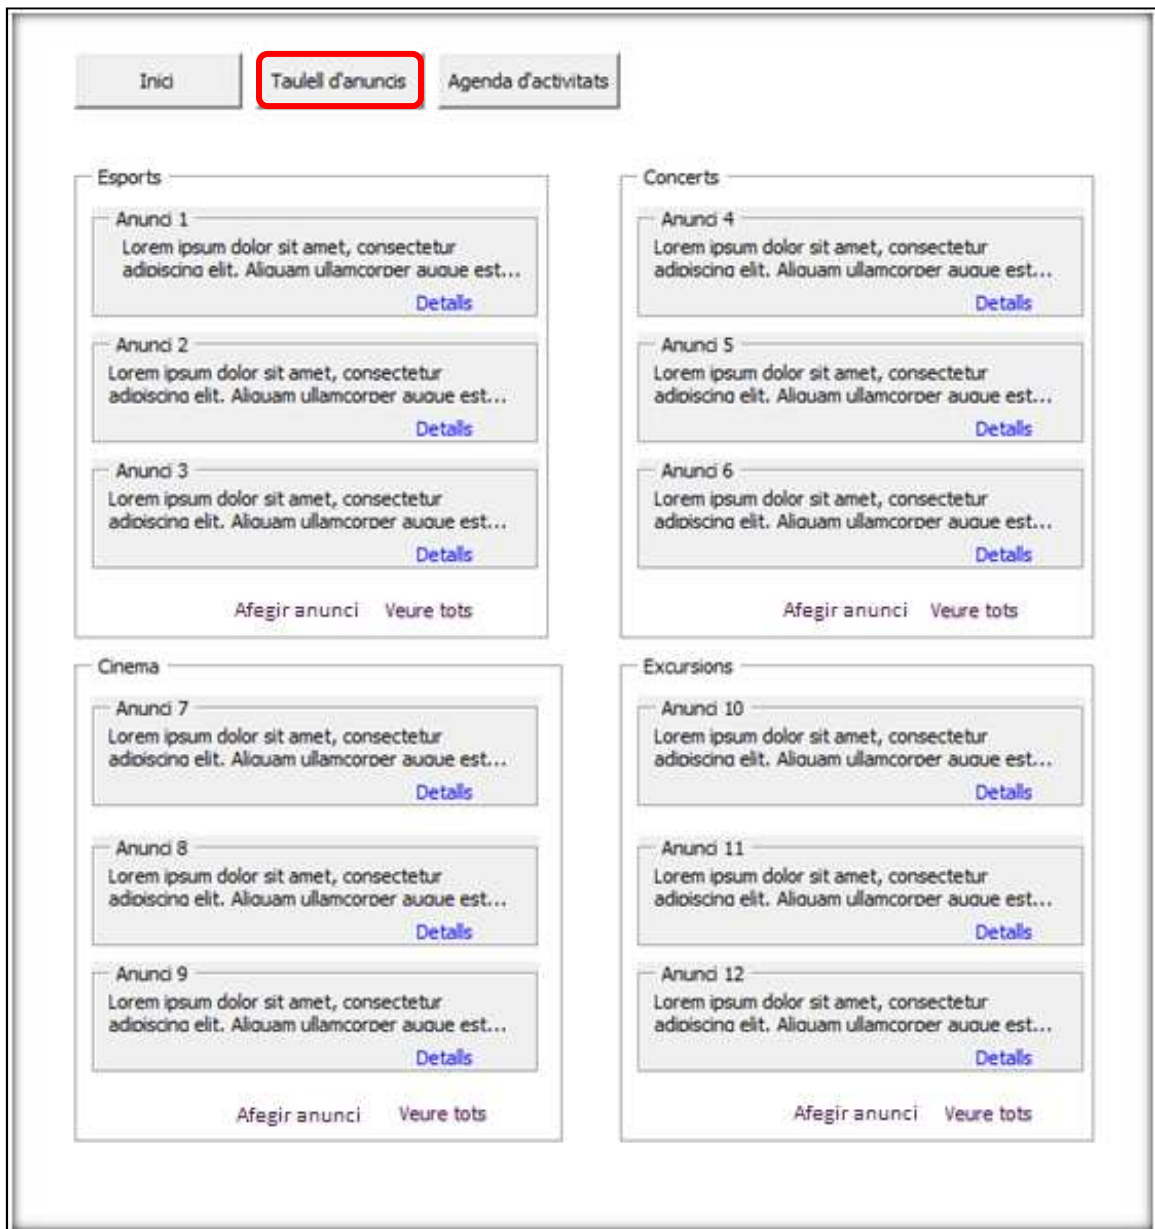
Inici

Taulell d'anuncis

Agenda d'activitats

Esports

Anunci 1
Lorem ipsum dolor sit amet, consectetur adipiscing elit. Aliquam ullamcorper augue est...
Details

Anunci 2
Lorem ipsum dolor sit amet, consectetur adipiscing elit. Aliquam ullamcorper augue est...
Details

Anunci 3
Lorem ipsum dolor sit amet, consectetur adipiscing elit. Aliquam ullamcorper augue est...
Details

Afegir anunci Veure tots

Concerts

Anunci 4
Lorem ipsum dolor sit amet, consectetur adipiscing elit. Aliquam ullamcorper augue est...
Details

Anunci 5
Lorem ipsum dolor sit amet, consectetur adipiscing elit. Aliquam ullamcorper augue est...
Details

Anunci 6
Lorem ipsum dolor sit amet, consectetur adipiscing elit. Aliquam ullamcorper augue est...
Details

Afegir anunci Veure tots

Cinema

Anunci 7
Lorem ipsum dolor sit amet, consectetur adipiscing elit. Aliquam ullamcorper augue est...
Details

Anunci 8
Lorem ipsum dolor sit amet, consectetur adipiscing elit. Aliquam ullamcorper augue est...
Details

Anunci 9
Lorem ipsum dolor sit amet, consectetur adipiscing elit. Aliquam ullamcorper augue est...
Details

Afegir anunci Veure tots

Excursions

Anunci 10
Lorem ipsum dolor sit amet, consectetur adipiscing elit. Aliquam ullamcorper augue est...
Details

Anunci 11
Lorem ipsum dolor sit amet, consectetur adipiscing elit. Aliquam ullamcorper augue est...
Details

Anunci 12
Lorem ipsum dolor sit amet, consectetur adipiscing elit. Aliquam ullamcorper augue est...
Details

Afegir anunci Veure tots